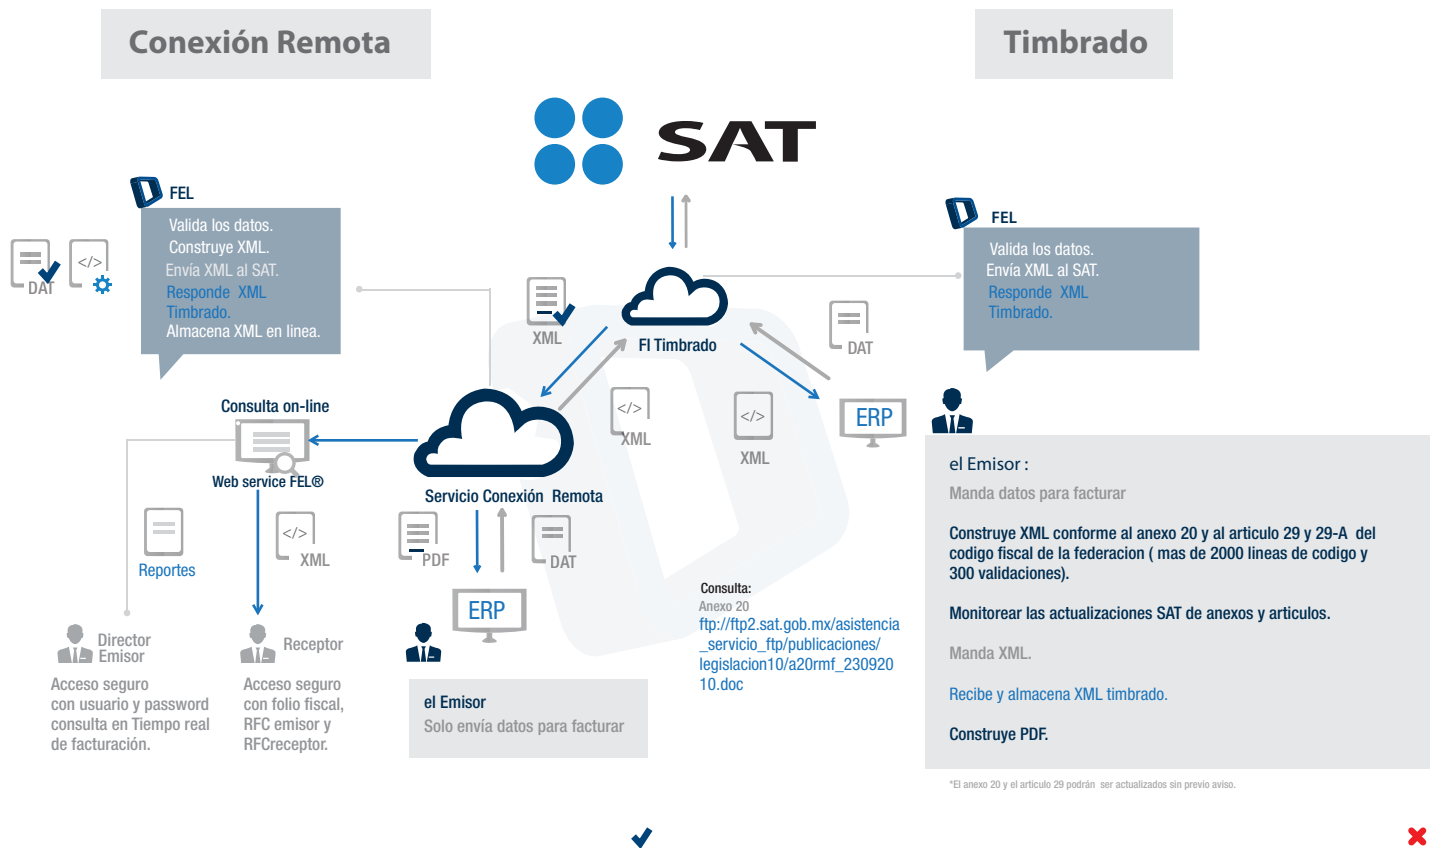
Conexión Remota

Timbrado

SAT

FEL

Valida los datos.
Construye XML.
Envía XML al SAT.
Responde XML Timbrado.
Almacena XML en linea.

DAT

</>

XML

FI Timbrado

DAT

FEL

Valida los datos.
Envía XML al SAT.
Responde XML Timbrado.

Consulta on-line

Web service FEL®

Servicio Conexión Remota

</>
XML

</>
XML

ERP

el Emisor :
Manda datos para facturar

Construye XML conforme al anexo 20 y al articulo 29 y 29-A del codigo fiscal de la federacion ( mas de 2000 lineas de codigo y 300 validaciones).

Monitorear las actualizaciones SAT de anexos y articulos.

Manda XML.

Recibe y almacena XML timbrado.

Construye PDF.

Reportes

</>
XML

PDF

DAT

ERP

Consulta:
Anexo 20
ftp://ftp2.sat.gob.mx/asistencia_servicio_ftp/publicaciones/legislacion10/a20rmf_23092010.doc

Director Emisor

Acceso seguro con usuario y password consulta en Tiempo real de facturación.

Receptor

Acceso seguro con folio fiscal, RFC emisor y RFCreceptor.

el Emisor
Solo envía datos para facturar

*El anexo 20 y el articulo 29 podrán ser actualizados sin previo aviso.